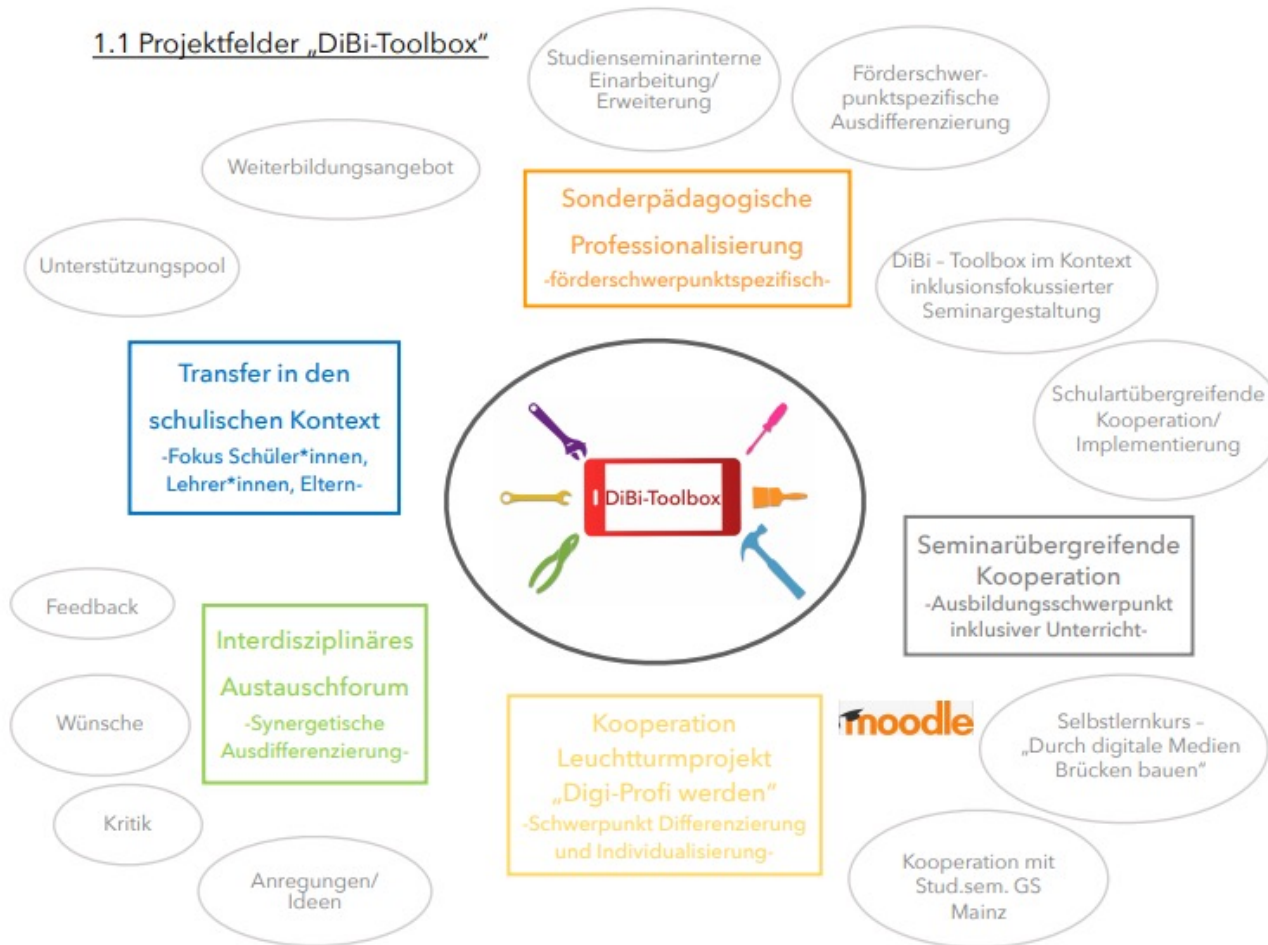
1.1 Projektfelder „DiBi-Toolbox"

Studienseminarinterne Einarbeitung/ Erweiterung

Förderschwerpunktspezifische Ausdifferenzierung

Weiterbildungsangebot

Sonderpädagogische Professionalisierung
-förderschwerpunktspezifisch-

Unterstützungspool

DiBi – Toolbox im Kontext inklusionsfokussierter Seminargestaltung

Transfer in den schulischen Kontext
-Fokus Schüler*innen, Lehrer*innen, Eltern-

Schulartübergreifende Kooperation/ Implementierung

DiBi-Toolbox

Seminarübergreifende Kooperation
-Ausbildungsschwerpunkt inklusiver Unterricht-

Feedback

Interdisziplinäres Austauschforum
-Synergetische Ausdifferenzierung-

moodle

Wünsche

Kooperation Leuchtturmprojekt „Digi-Profi werden"
-Schwerpunkt Differenzierung und Individualisierung-

Selbstlernkurs – „Durch digitale Medien Brücken bauen"

Kritik

Anregungen/ Ideen

Kooperation mit Stud.sem. GS Mainz